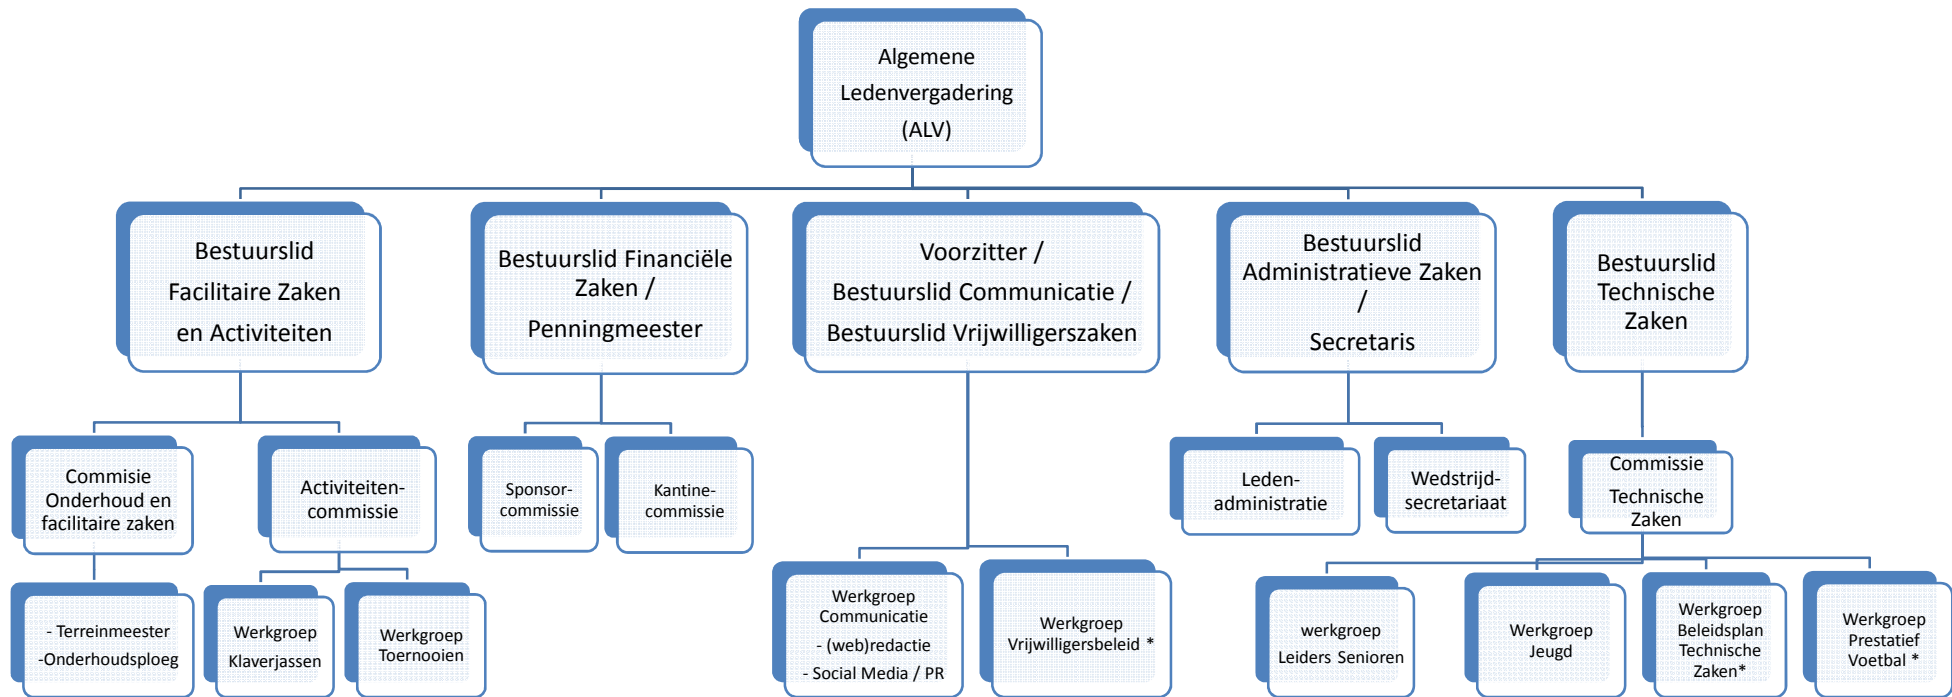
Algemene Ledenvergadering (ALV)

Bestuurslid Facilitaire Zaken en Activiteiten

Bestuurslid Financiële Zaken / Penningmeester

Voorzitter / Bestuurslid Communicatie / Bestuurslid Vrijwilligerszaken

Bestuurslid Administratieve Zaken / Secretaris

Bestuurslid Technische Zaken

Commisie Onderhoud en facilitaire zaken

Activiteiten-commissie

Sponsor-commissie

Kantine-commissie

Leden-administratie

Wedstrijd-secretariaat

Commissie Technische Zaken

- Terreinmeester
-Onderhoudsploeg

Werkgroep Klaverjassen

Werkgroep Toernooien

Werkgroep Communicatie
- (web)redactie
- Social Media / PR

Werkgroep Vrijwilligersbeleid *

werkgroep Leiders Senioren

Werkgroep Jeugd

Werkgroep Beleidsplan Technische Zaken*

Werkgroep Prestatief Voetbal *